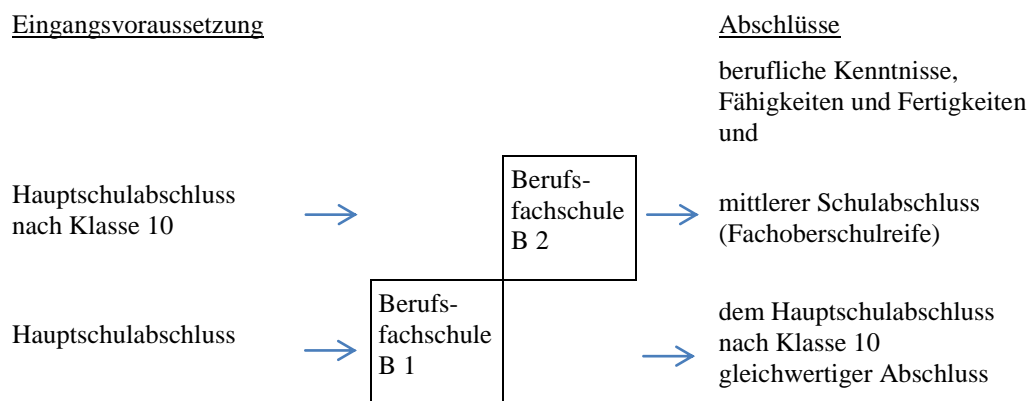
Eingangsvoraussetzung

Abschlüsse

berufliche Kenntnisse, Fähigkeiten und Fertigkeiten und

Hauptschulabschluss nach Klasse 10

Berufsfachschule B 2

mittlerer Schulabschluss (Fachoberschulreife)

Hauptschulabschluss

Berufsfachschule B 1

dem Hauptschulabschluss nach Klasse 10 gleichwertiger Abschluss